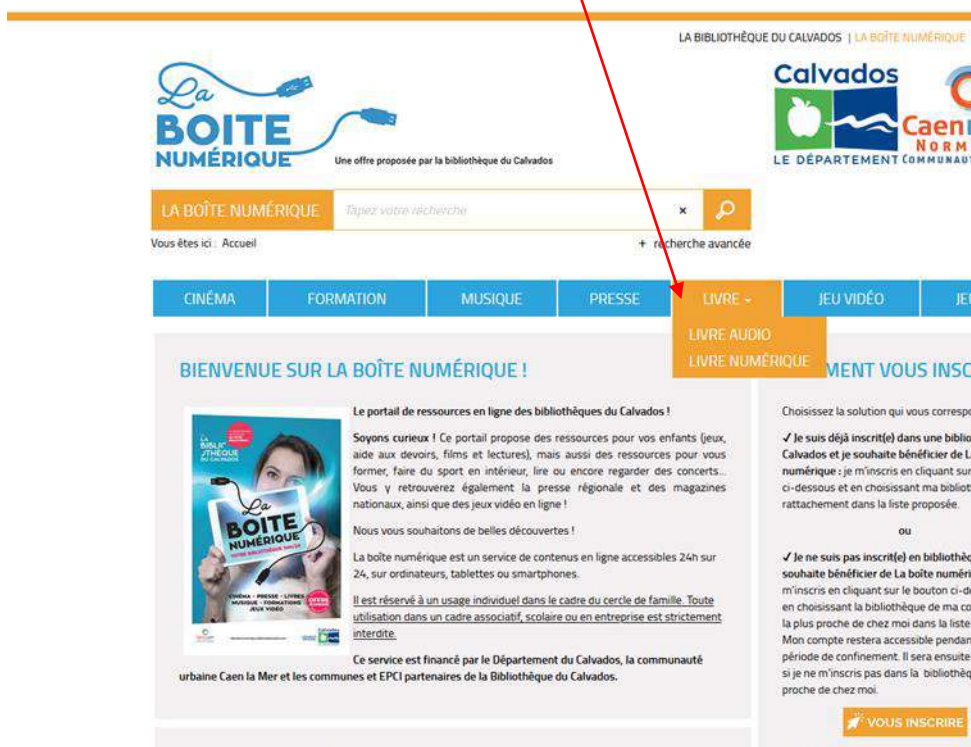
LA BIBLIOTHÈQUE DU CALVADOS | LA BOÎTE NUMÉRIQUE

La BOITE NUMÉRIQUE Une offre proposée par la bibliothèque du Calvados

Calvados LE DÉPARTEMENT

Caen NORM COMMUNAUT

LA BOÎTE NUMÉRIQUE Tapez votre recherche ×

Vous êtes ici : Accueil

+ recherche avancée

CINÉMA FORMATION MUSIQUE PRESSE LIVRE JEU VIDÉO JE

LIVRE AUDIO
LIVRE NUMÉRIQUE

BIENVENUE SUR LA BOÎTE NUMÉRIQUE !

La BIBLIOTHÈQUE DU CALVADOS
La BOITE NUMÉRIQUE
CINÉMA - PRESSE - LIVRES MUSIQUE - FORMATIONS JEUX VIDÉO

Le portail de ressources en ligne des bibliothèques du Calvados !

Soyons curieux ! Ce portail propose des ressources pour vos enfants (jeux, aide aux devoirs, films et lectures), mais aussi des ressources pour vous former, faire du sport en intérieur, lire ou encore regarder des concerts... Vous y retrouverez également la presse régionale et des magazines nationaux, ainsi que des jeux vidéo en ligne !

Nous vous souhaitons de belles découvertes !

La boîte numérique est un service de contenus en ligne accessibles 24h sur 24, sur ordinateurs, tablettes ou smartphones.

Il est réservé à un usage individuel dans le cadre du cercle de famille. Toute utilisation dans un cadre associatif, scolaire ou en entreprise est strictement interdite.

Ce service est financé par le Département du Calvados, la communauté urbaine Caen la Mer et les communes et EPCI partenaires de la Bibliothèque du Calvados.

MENT VOUS INSC

Choisissez la solution qui vous correspo

✓ Je suis déjà inscrit(e) dans une biblio Calvados et je souhaite bénéficier de L numérique : je m'inscris en cliquant sur ci-dessous et en choisissant ma bibliot rattachement dans la liste proposée.

ou

✓ Je ne suis pas inscrit(e) en bibliothè souhaite bénéficier de La boîte numéri m'inscris en cliquant sur le bouton ci-d en choisissant la bibliothèque de ma co la plus proche de chez moi dans la liste Mon compte restera accessible pendan période de confinement. Il sera ensuite si je ne m'inscris pas dans la bibliothèq proche de chez moi.

VOUS INSCRIRE